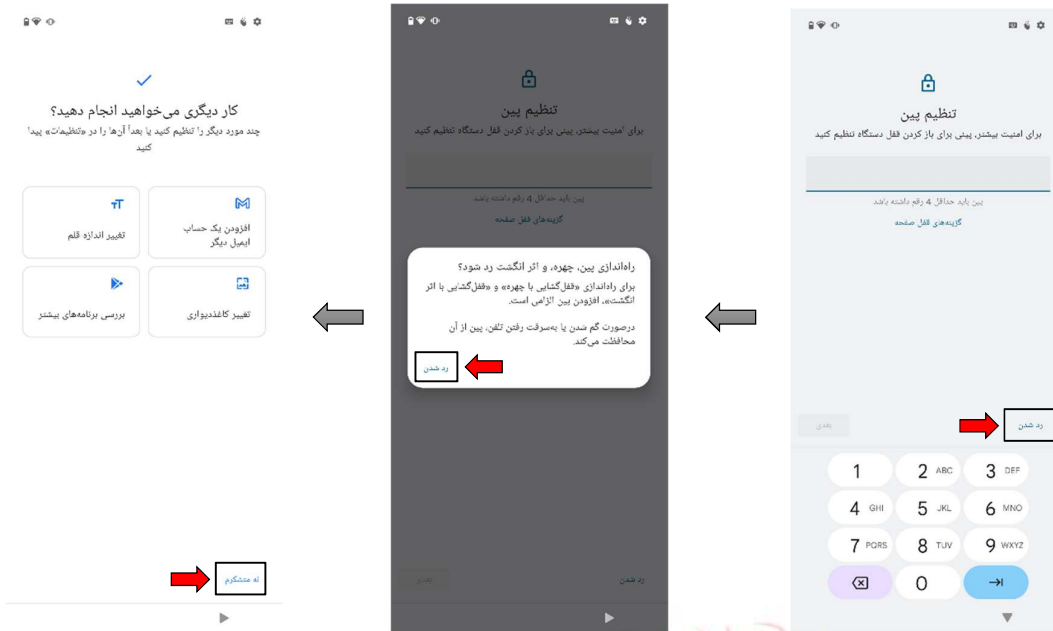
تنظیم پین

برای امنیت بیشتر، پینی برای باز کردن قفل دستگاه تنظیم کنید

پین باید حداقل 4 رقم داشته باشد

گزینه‌های قفل صفحه

بعدی

رد شدن

| 1 | 2 ABC | 3 DEF |
|---|---|---|
| 4 GHI | 5 JKL | 6 MNO |
| 7 PQRS | 8 TUV | 9 WXYZ |
| ⌫ | 0 | ⇥ |

تنظیم پین

برای امنیت بیشتر، پینی برای باز کردن قفل دستگاه تنظیم کنید

پین باید حداقل 4 رقم داشته باشد

گزینه‌های قفل صفحه

راه‌اندازی پین، چهره، و اثر انگشت رد شود؟

برای راه‌اندازی «قفل‌گشایی با چهره» و «قفل‌گشایی با اثر انگشت»، افزودن پین الزامی است.

درصورت گم شدن یا به‌سرقت رفتن تلفن، پین از آن محافظت می‌کند.

رد شدن

بعدی

رد شدن

کار دیگری می‌خواهید انجام دهید؟

چند مورد دیگر را تنظیم کنید یا بعداً آن‌ها را در «تنظیمات» پیدا کنید

افزودن یک حساب ایمیل دیگر

تغییر اندازه قلم

تغییر کاغذدیواری

بررسی برنامه‌های بیشتر

نه متشکرم